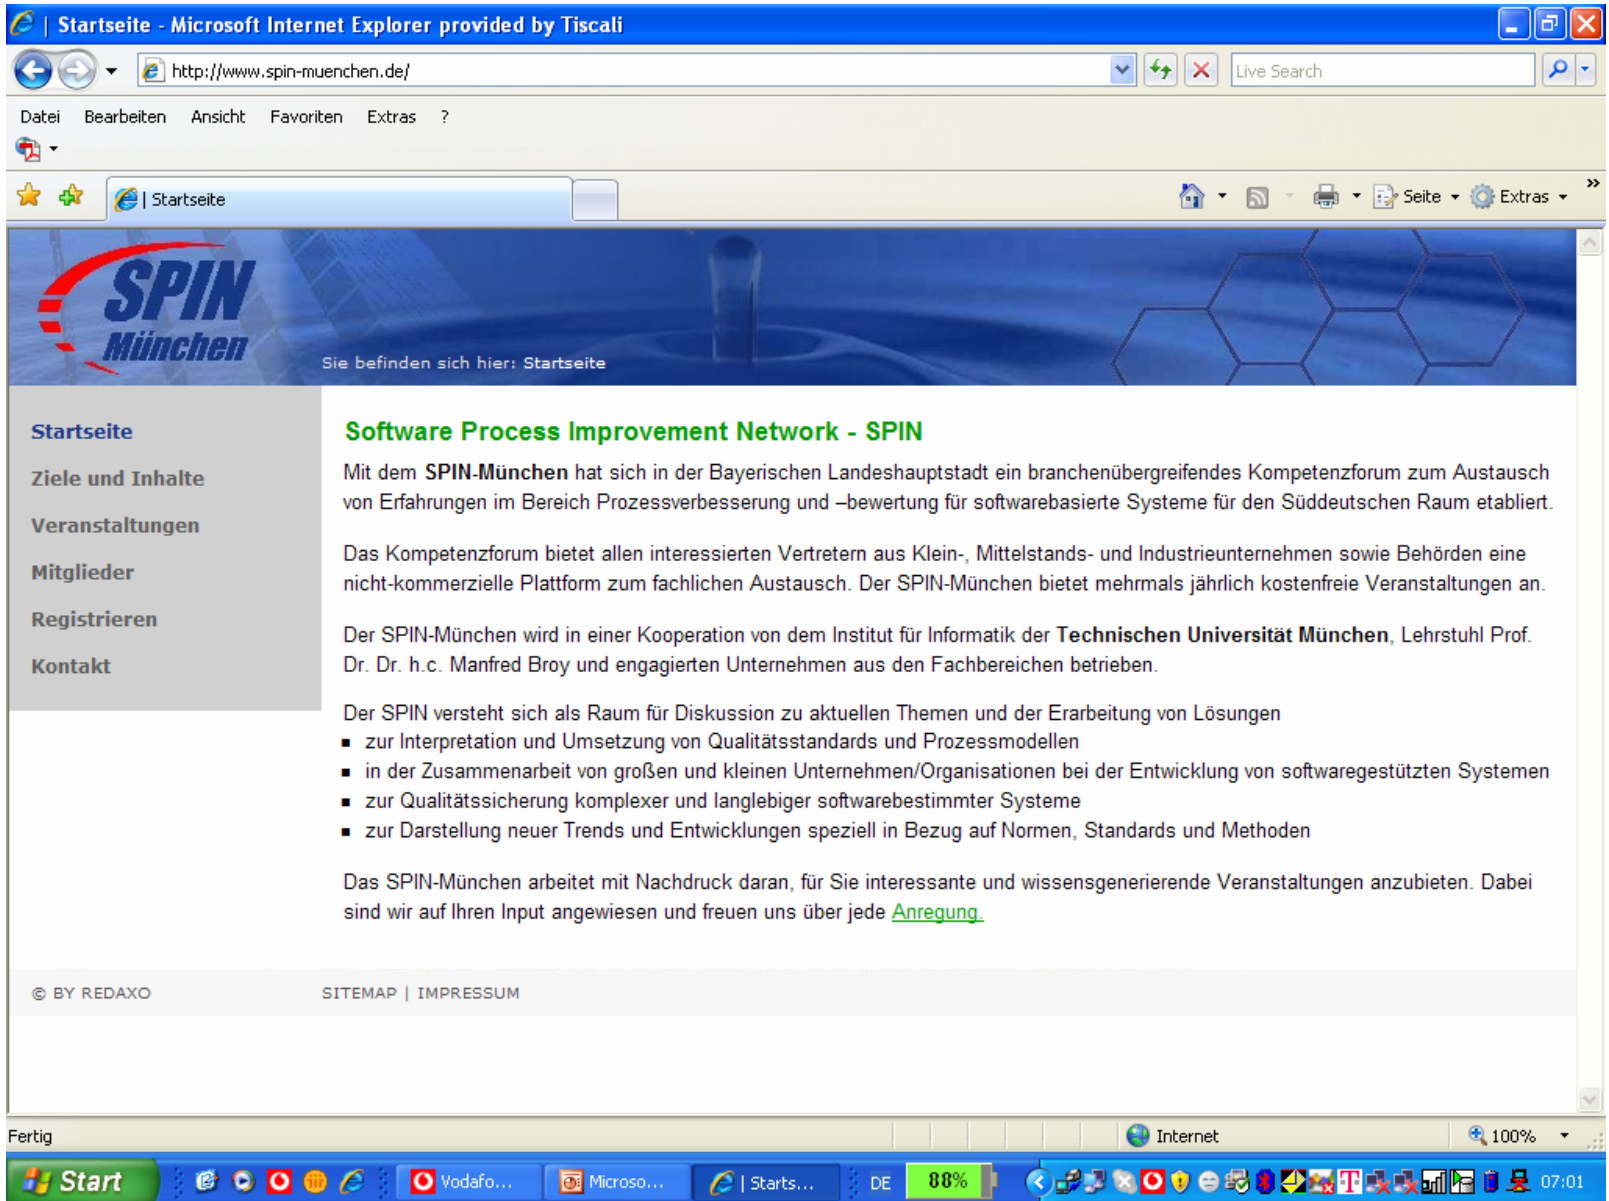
| Startseite - Microsoft Internet Explorer provided by Tiscali

http://www.spin-muenchen.de/

Live Search

Datei Bearbeiten Ansicht Favoriten Extras ?

| Startseite

Seite Extras

SPIN München

Sie befinden sich hier: Startseite

Startseite
Ziele und Inhalte
Veranstaltungen
Mitglieder
Registrieren
Kontakt

Software Process Improvement Network - SPIN

Mit dem SPIN-München hat sich in der Bayerischen Landeshauptstadt ein branchenübergreifendes Kompetenzforum zum Austausch von Erfahrungen im Bereich Prozessverbesserung und –bewertung für softwarebasierte Systeme für den Süddeutschen Raum etabliert.

Das Kompetenzforum bietet allen interessierten Vertretern aus Klein-, Mittelstands- und Industrieunternehmen sowie Behörden eine nicht-kommerzielle Plattform zum fachlichen Austausch. Der SPIN-München bietet mehrmals jährlich kostenfreie Veranstaltungen an.

Der SPIN-München wird in einer Kooperation von dem Institut für Informatik der Technischen Universität München, Lehrstuhl Prof. Dr. Dr. h.c. Manfred Broy und engagierten Unternehmen aus den Fachbereichen betrieben.

Der SPIN versteht sich als Raum für Diskussion zu aktuellen Themen und der Erarbeitung von Lösungen
- zur Interpretation und Umsetzung von Qualitätsstandards und Prozessmodellen
- in der Zusammenarbeit von großen und kleinen Unternehmen/Organisationen bei der Entwicklung von softwaregestützten Systemen
- zur Qualitätssicherung komplexer und langlebiger softwarebestimmter Systeme
- zur Darstellung neuer Trends und Entwicklungen speziell in Bezug auf Normen, Standards und Methoden

Das SPIN-München arbeitet mit Nachdruck daran, für Sie interessante und wissensgenerierende Veranstaltungen anzubieten. Dabei sind wir auf Ihren Input angewiesen und freuen uns über jede Anregung.

© BY REDAXO SITEMAP | IMPRESSUM

Fertig Internet 100%

Start Vodafo... Microso... | Starts... DE 88% 07:01